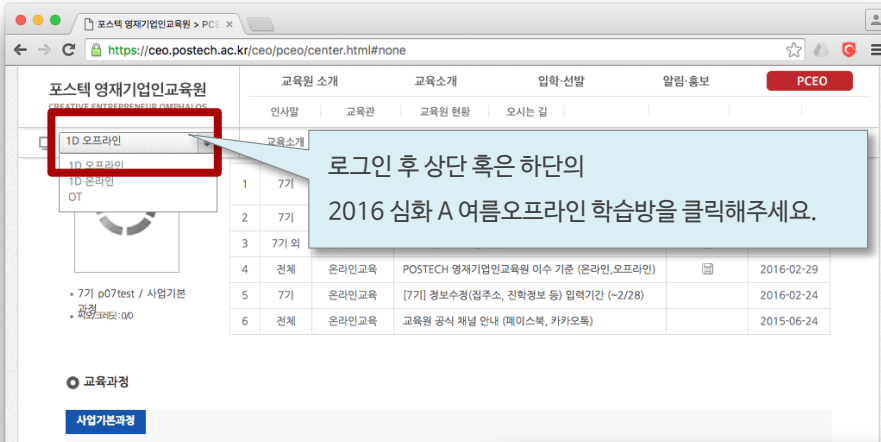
포스텍 영재기업인교육원 > PCE ×

https://ceo.postech.ac.kr/ceo/pceo/center.html#none

포스텍 영재기업인교육원
CREATIVE ENTREPRENEUR OMPHALOS

교육원 소개 교육소개 입학·선발 알림·홍보 PCEO

인사말 교육관 교육원 현황 오시는 길

1D 오프라인
1D 오프라인
1D 온라인
OT

교육소개

로그인 후 상단 혹은 하단의
2016 심화 A 여름오프라인 학습방을 클릭해주세요.

| 1 | 7기 | | | | |
|---|---|---|---|---|---|
| 2 | 7기 | | | | |
| 3 | 7기 외 | | | | |
| 4 | 전체 | 온라인교육 | POSTECH 영재기업인교육원 이수 기준 (온라인,오프라인) | | 2016-02-29 |
| 5 | 7기 | 온라인교육 | [7기] 정보수정(집주소, 진학정보 등) 입력기간 (~2/28) | | 2016-02-24 |
| 6 | 전체 | 온라인교육 | 교육원 공식 채널 안내 (페이스북, 카카오톡) | | 2015-06-24 |

• 7기 p07test / 사업기본과정
• 학습크레딧: 0/0

교육과정

사업기본과정